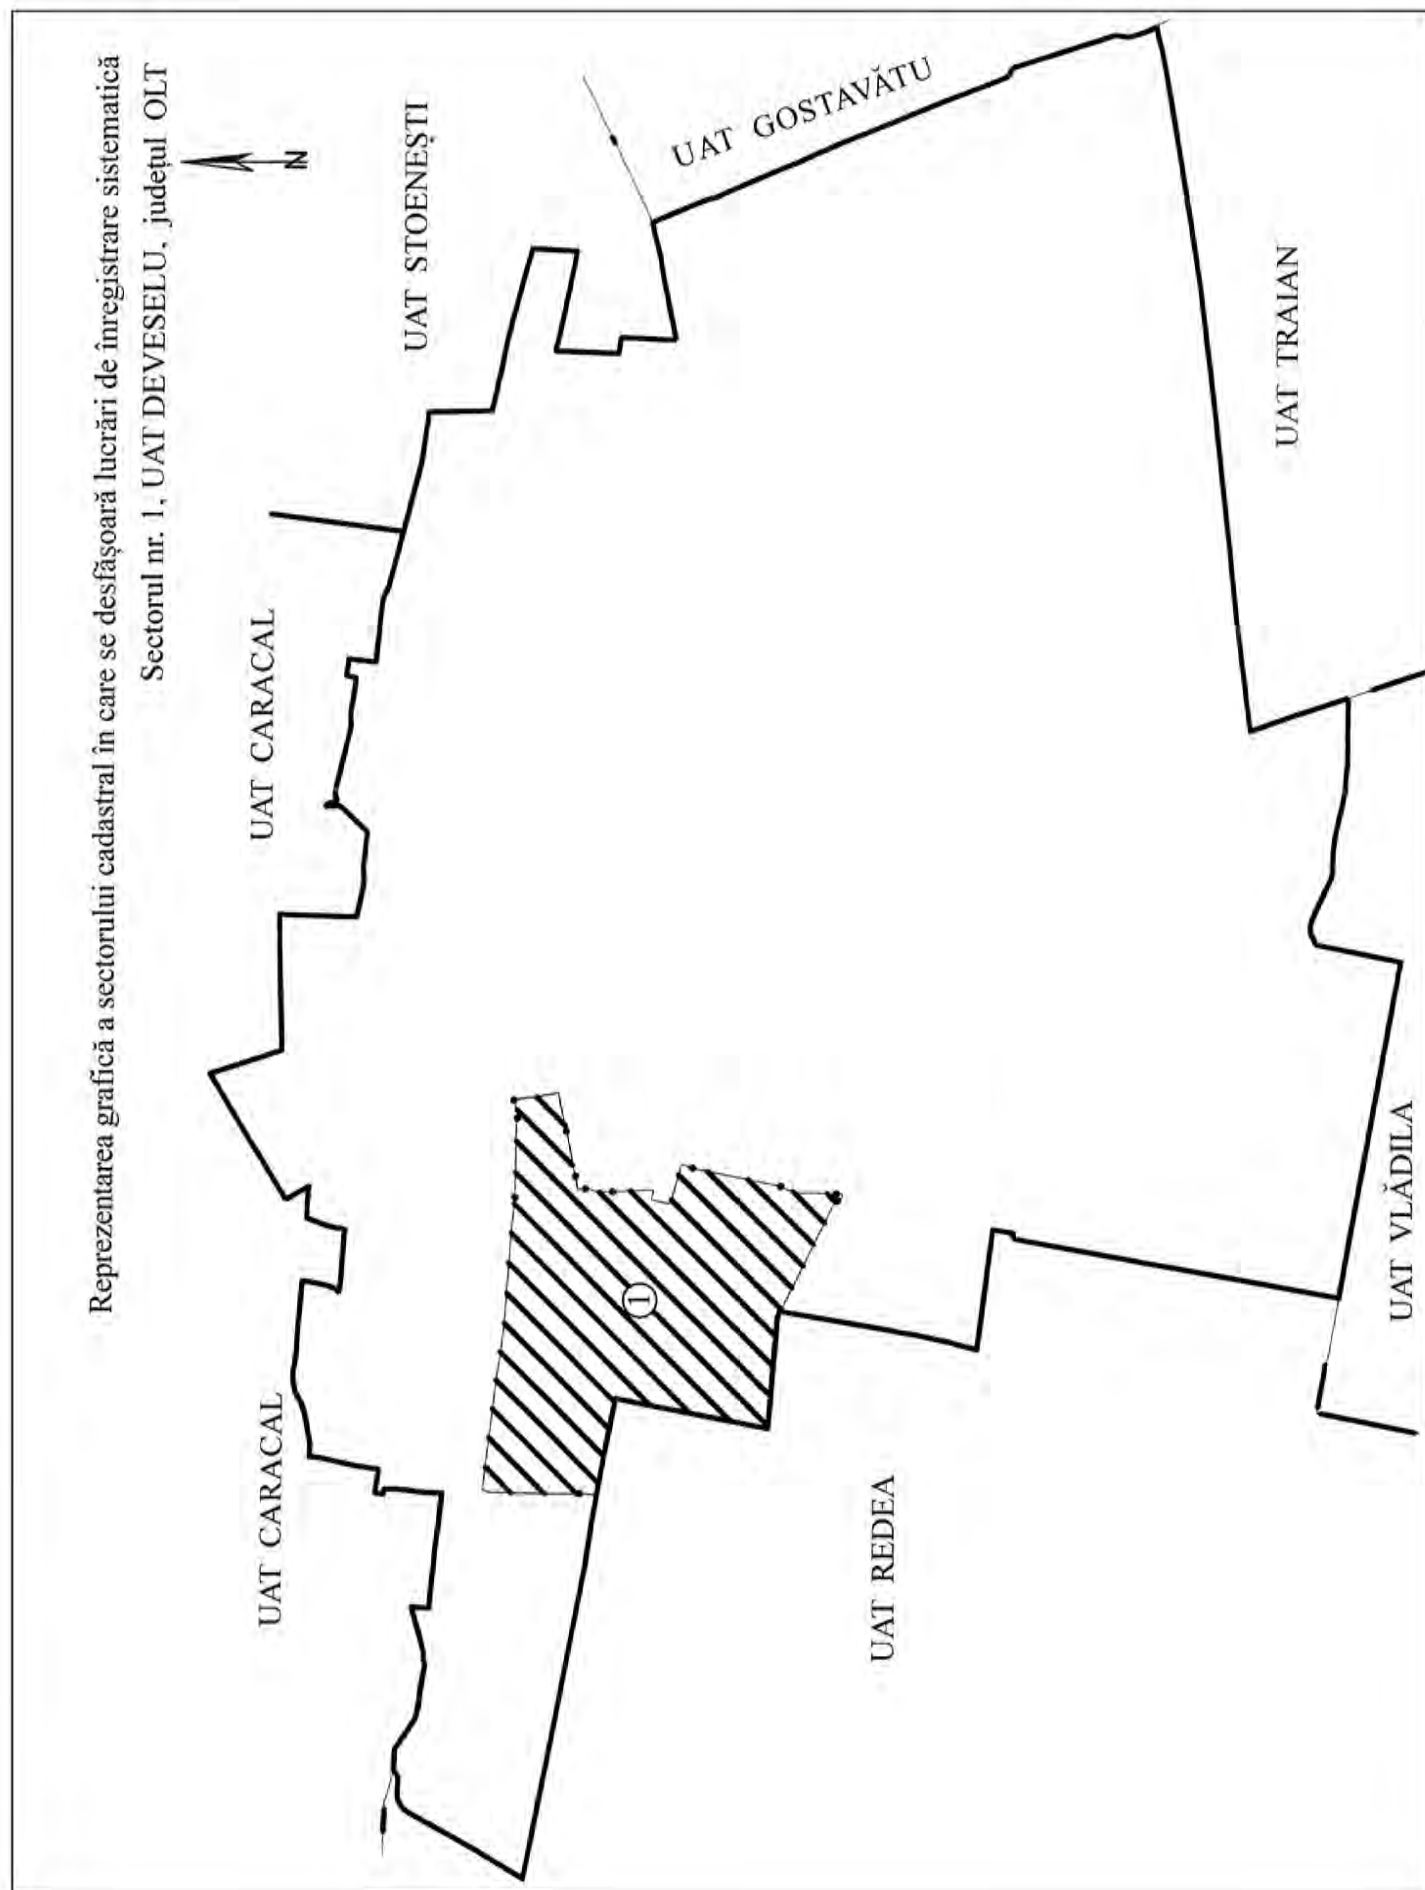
Reprezentarea grafică a sectorului cadastral în care se desfășoară lucrări de înregistrare sistematică
Sectorul nr. 1, UAT DEVESELU, județul OLT

N

UAT GOSTAVĂTU

UAT STOENEȘTI

UAT CARACAL

UAT TRAIAN

UAT CARACAL

1

UAT REDEA

UAT VLĂDILA